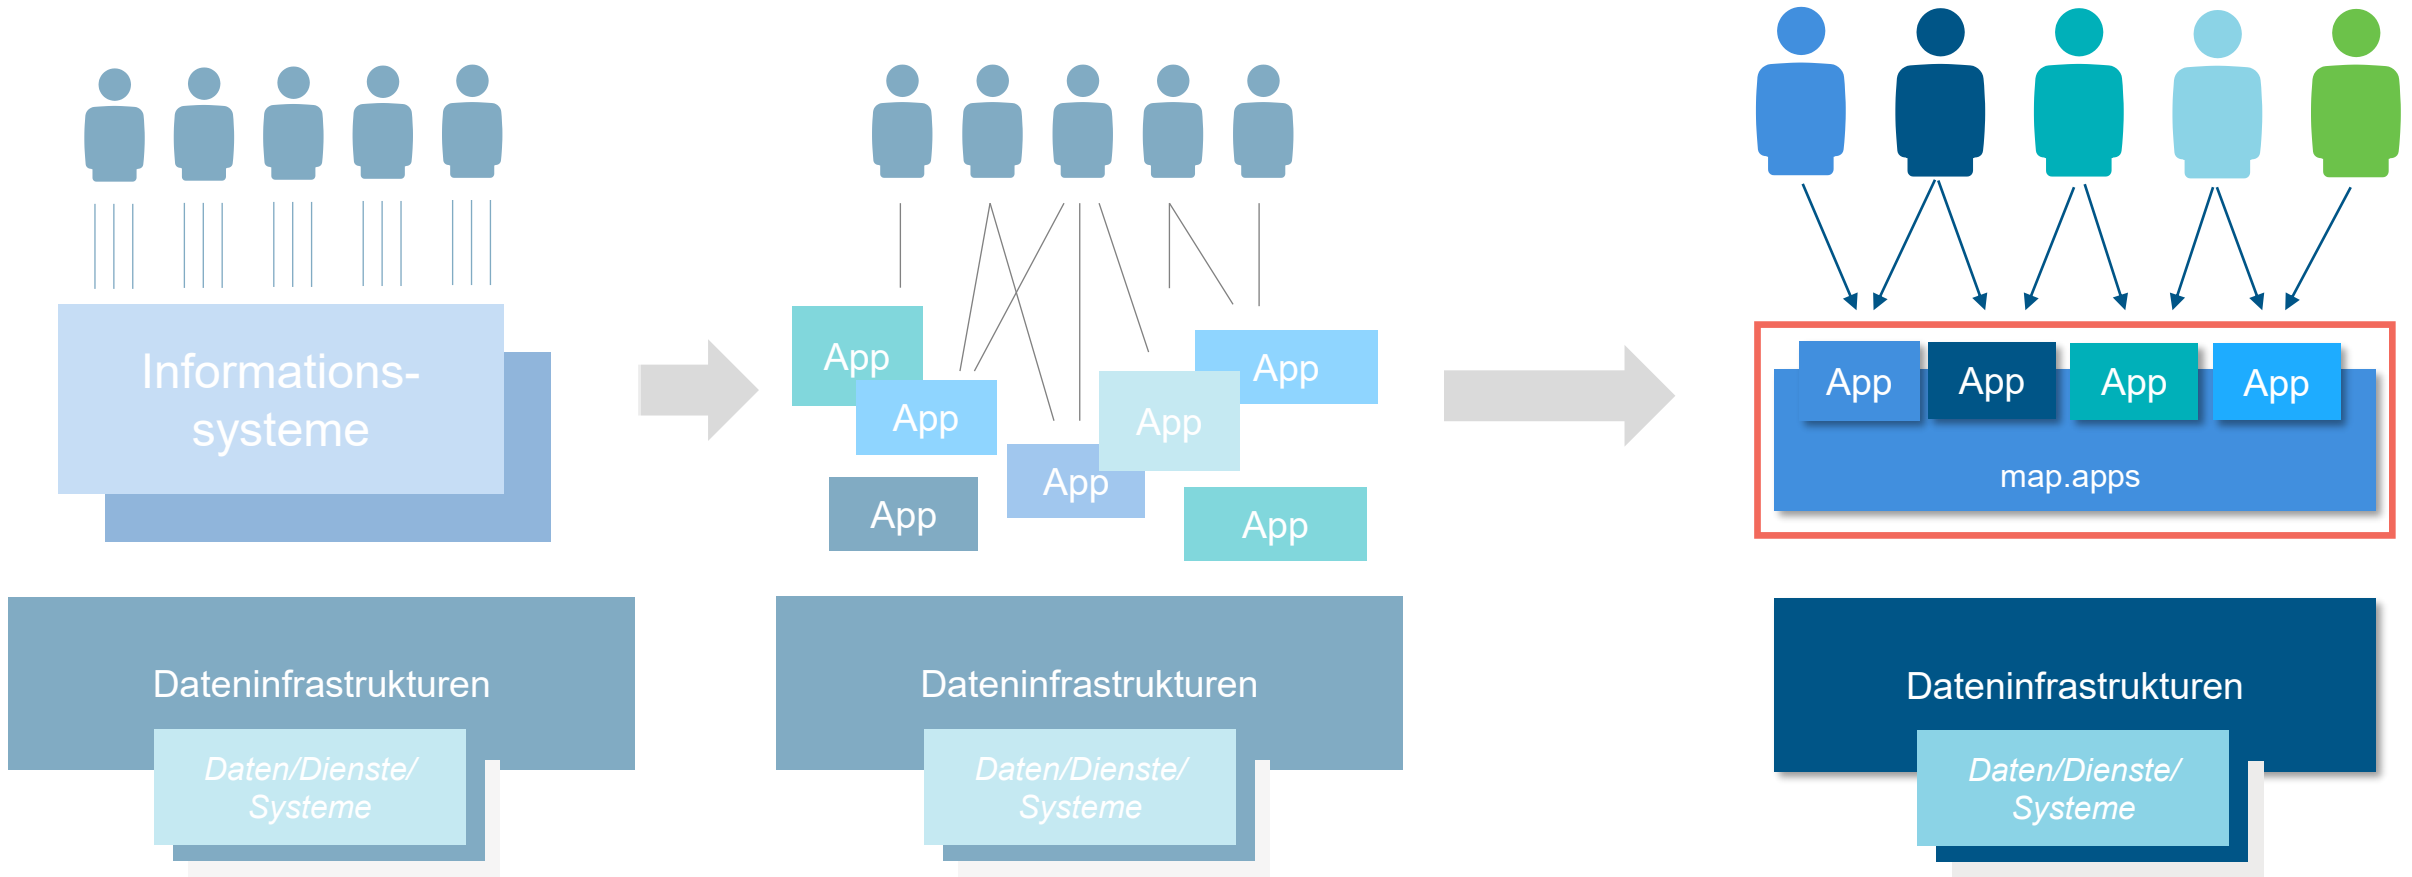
Informations-
systeme

Dateninfrastrukturen

Daten/Dienste/
Systeme

App

App

App

App

App

App

App

Dateninfrastrukturen

Daten/Dienste/
Systeme

App

App

App

App

map.apps

Dateninfrastrukturen

Daten/Dienste/
Systeme